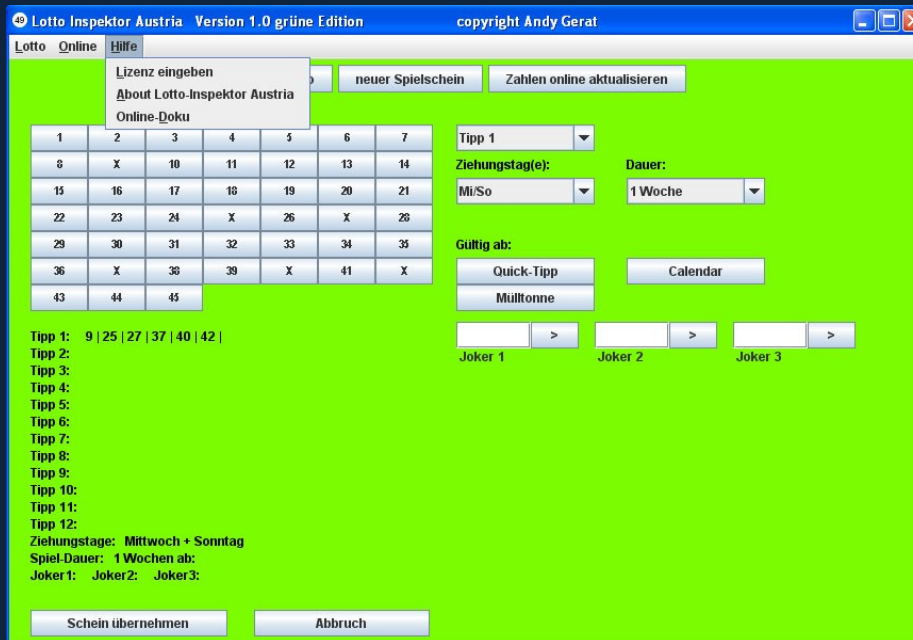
49 Lotto Inspektor Austria Version 1.0 grüne Edition copyright Andy Gerat

Lotto Online Hilfe

Lizenz eingeben
About Lotto-Inspektor Austria
Online-Doku

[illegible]p neuer Spielschein Zahlen online aktualisieren

| 1 | 2 | 3 | 4 | 5 | 6 | 7 |
|---|---|---|---|---|---|---|
| 8 | X | 10 | 11 | 12 | 13 | 14 |
| 15 | 16 | 17 | 18 | 19 | 20 | 21 |
| 22 | 23 | 24 | X | 26 | X | 28 |
| 29 | 30 | 31 | 32 | 33 | 34 | 35 |
| 36 | X | 38 | 39 | X | 41 | X |
| 43 | 44 | 45 | | | | |

Tipp 1

Ziehungstag(e): Dauer:

Mi/So 1 Woche

Gültig ab:

Quick-Tipp Calendar

Mülltonne

> > >

Joker 1 Joker 2 Joker 3

Tipp 1: 9 | 25 | 27 | 37 | 40 | 42 |
Tipp 2:
Tipp 3:
Tipp 4:
Tipp 5:
Tipp 6:
Tipp 7:
Tipp 8:
Tipp 9:
Tipp 10:
Tipp 11:
Tipp 12:
Ziehungstage: Mittwoch + Sonntag
Spiel-Dauer: 1 Wochen ab:
Joker1: Joker2: Joker3:

Schein übernehmen Abbruch